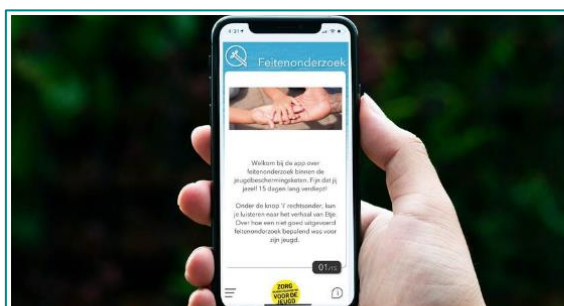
4:21

Feitenonderzoek

Welkom bij de app over feitenonderzoek binnen de jeugdbeschermingsketen. Fijn dat jij jezelf 15 dagen lang verdiept!

Onder de knop 'i' rechtsonder, kun je luisteren naar het verhaal van Dijs. Over hoe een niet goed uitgevoerd feitenonderzoek bepalend was voor zijn jeugd.

01/15

ZORG VOOR DE JEUGD